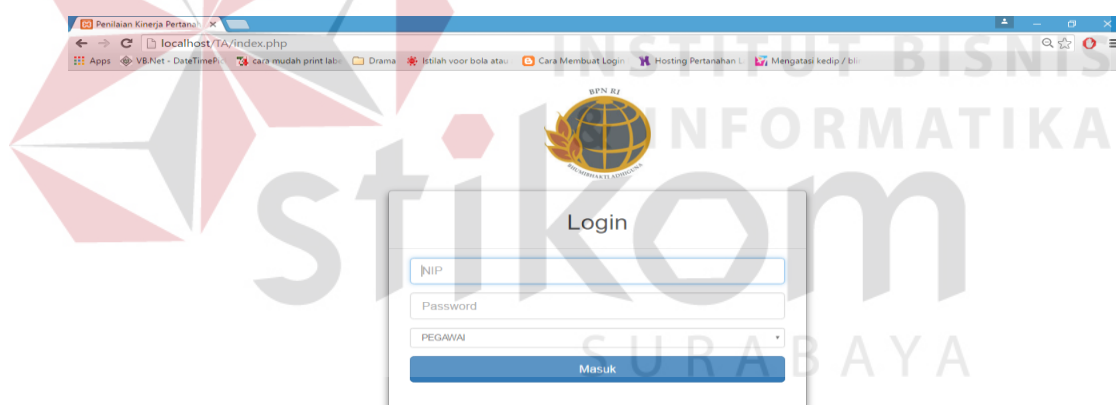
Penilaian Kinerja Pertanah ×

localhost/TA/index.php

Apps VB.Net - DateTimePi cara mudah print labe Drama Istilah voor bola atau Cara Membuat Login Hosting Pertanahan L Mengatasi kedip / bli

INSTITUT BISNIS DAN INFORMATIKA

stikom

SURABAYA

BPN RI

BHUMIBHAKTI ADHIGUNA

Login

NIP

Password

PEGAWAI

Masuk